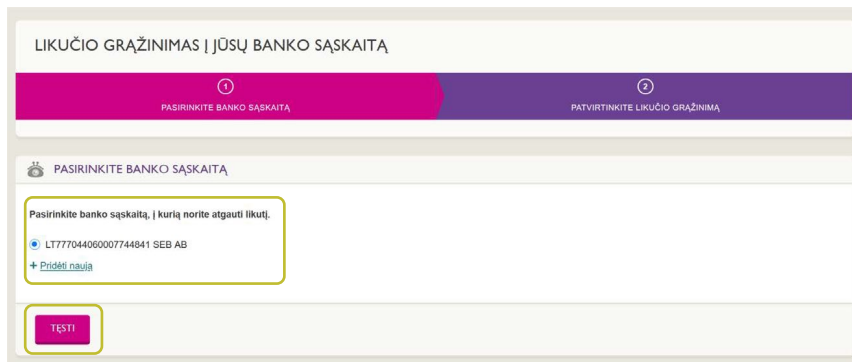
LIKUČIO GRĄŽINIMAS Į JŪSŲ BANKO SĄSKAITĄ

1
PASIRINKITE BANKO SĄSKAITĄ

2
PATVIRTINKITE LIKUČIO GRĄŽINIMĄ

PASIRINKITE BANKO SĄSKAITĄ

Pasirinkite banko sąskaitą, į kurią norite atgauti likutį.

LT777044060007744841 SEB AB

+ Pridėti naują

TĘSTI